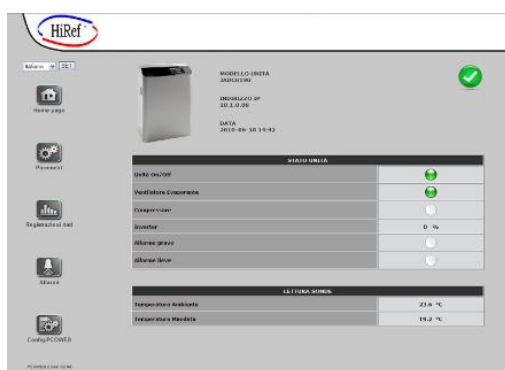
HiRef

Italiano SET

Home page

Parametri

Regolazioni del

Allarmi

Config.PCOWEB

MODELLO UNITA
JAD030M

INDIRIZZO IP
10.1.0.88

DATA
2010-09-10 14:42

| STATO UNITÀ | |
|---|---|
| Unità On/Off | |
| Ventilatore Evaporante | |
| Compressore | |
| Inverter | 0 % |
| Allarme grave | |
| Allarme lieve | |

| LETTURA SONDE | |
|---|---|
| Temperatura Ambiente | 23.6 °C |
| Temperatura Mandata | 19.2 °C |

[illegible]